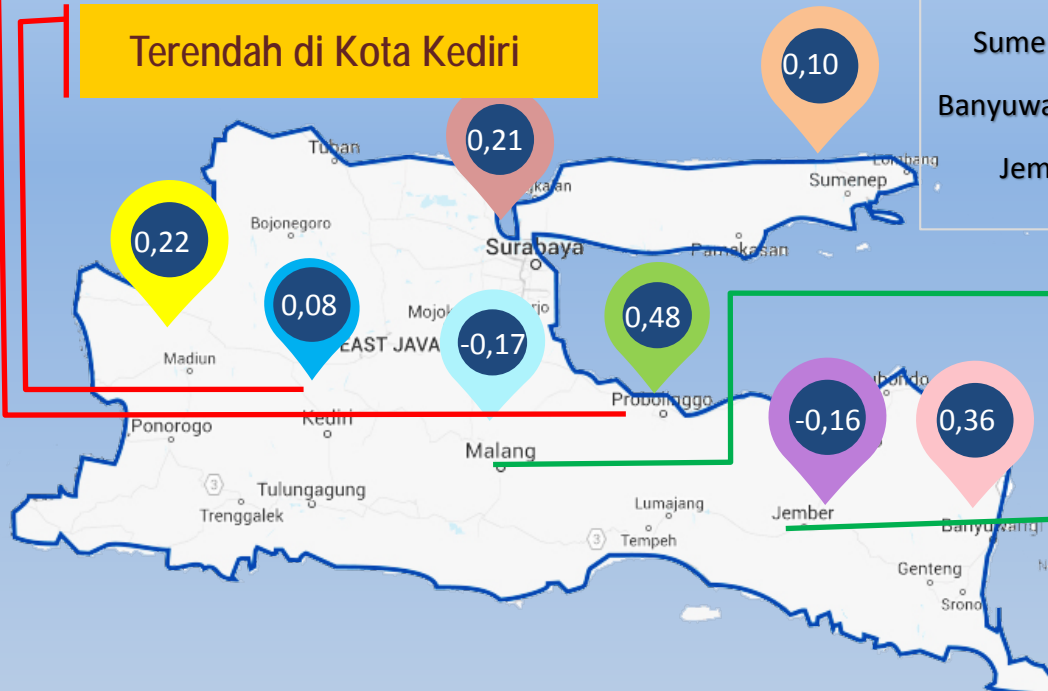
Terendah di Kota Kediri

0,10

Sume

Banyuwa

Jem

0,21

Tuban

Lombang

Bangkalan

Sumenep

Bojonegoro

0,22

Surabaya

Pamekasan

0,08

Mojok

Sidoarjo

0,48

Madiun

EAST JAVA

-0,17

Situbondo

Probolinggo

-0,16

0,36

Ponorogo

Kediri

Malang

3

Tulungagung

Trenggalek

Lumajang

Jember

Banyuwangi

3

Tempeh

Genteng

Srono